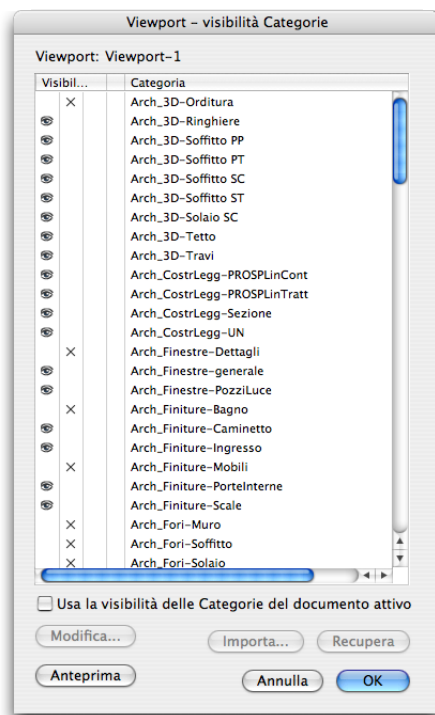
Viewport - visibilità Categorie

Viewport: Viewport-1

| Visibil... | | | Categoria |
|---|---|---|---|
| | × | | Arch_3D-Orditura |
| | | | Arch_3D-Ringhiere |
| | | | Arch_3D-Soffitto PP |
| | | | Arch_3D-Soffitto PT |
| | | | Arch_3D-Soffitto SC |
| | | | Arch_3D-Soffitto ST |
| | | | Arch_3D-Solaio SC |
| | | | Arch_3D-Tetto |
| | | | Arch_3D-Travi |
| | | | Arch_CostrLegg-PROSPLinCont |
| | | | Arch_CostrLegg-PROSPLinTratt |
| | | | Arch_CostrLegg-Sezione |
| | | | Arch_CostrLegg-UN |
| | × | | Arch_Finestre-Dettagli |
| | | | Arch_Finestre-generale |
| | | | Arch_Finestre-PozziLuce |
| | × | | Arch_Finiture-Bagno |
| | | | Arch_Finiture-Caminetto |
| | | | Arch_Finiture-Ingresso |
| | × | | Arch_Finiture-Mobili |
| | | | Arch_Finiture-PorteInterne |
| | | | Arch_Finiture-Scale |
| | × | | Arch_Fori-Muro |
| | × | | Arch_Fori-Soffitto |
| | × | | Arch_Fori-Solaio |

Usa la visibilità delle Categorie del documento attivo

Modifica... Importa... Recupera

Anteprima Annulla OK